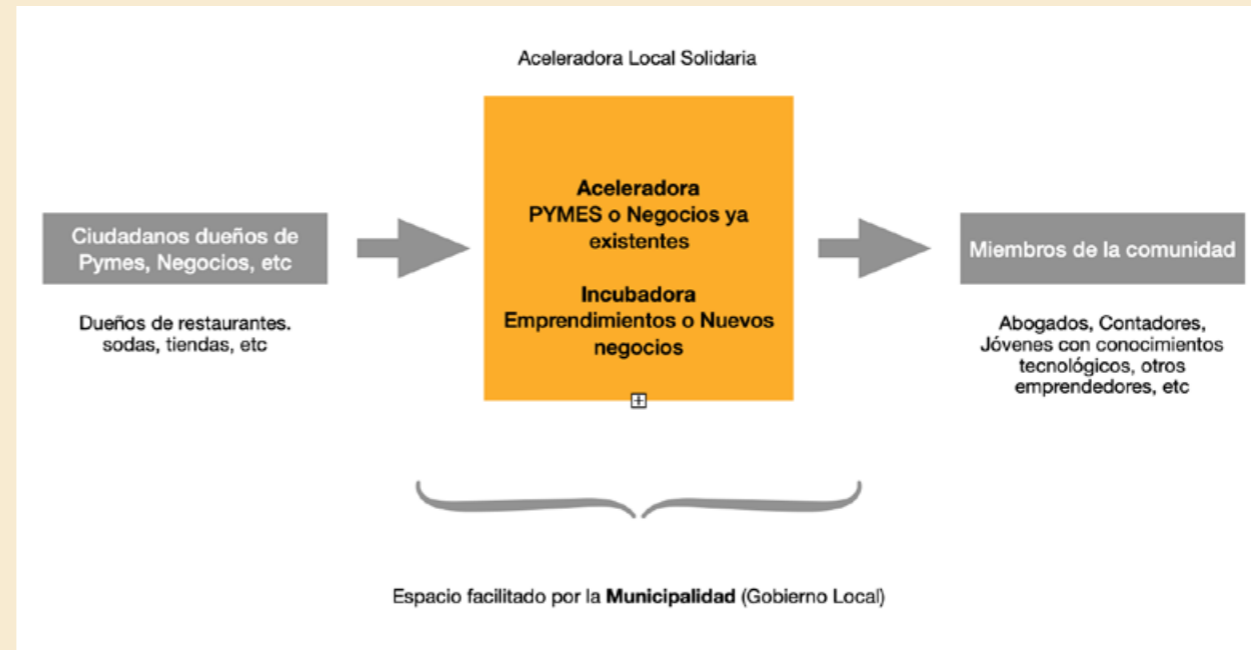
Aceleradora Local Solidaria

Ciudadanos dueños de Pymes, Negocios, etc

Dueños de restaurantes. sodas, tiendas, etc

Aceleradora
PYMES o Negocios ya existentes

Incubadora
Emprendimientos o Nuevos negocios

Miembros de la comunidad

Abogados, Contadores, Jóvenes con conocimientos tecnológicos, otros emprendedores, etc

Espacio facilitado por la **Municipalidad** (Gobierno Local)